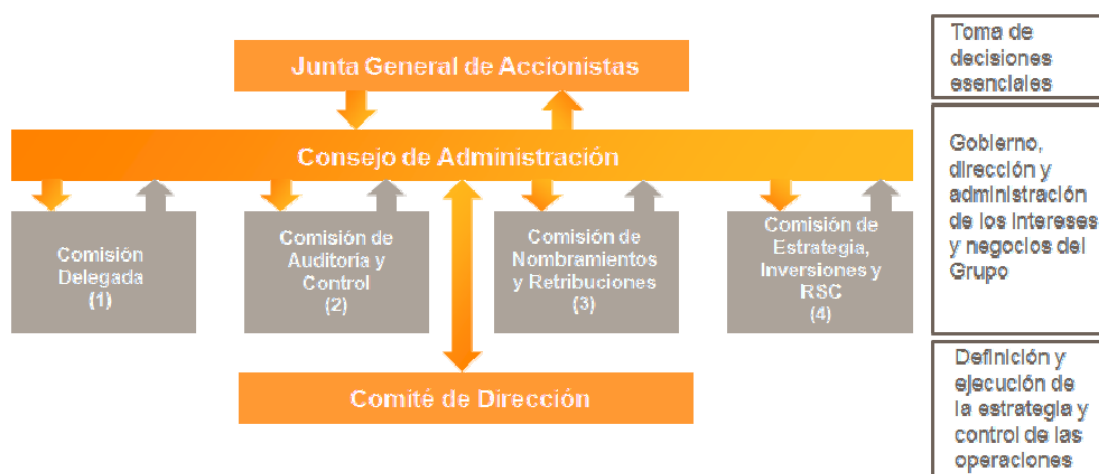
Junta General de Accionistas

Consejo de Administración

Comisión Delegada (1)

Comisión de Auditoria y Control (2)

Comisión de Nombramientos y Retribuciones (3)

Comisión de Estrategia, Inversiones y RSC (4)

Comité de Dirección

Toma de decisiones esenciales

Gobierno, dirección y administración de los intereses y negocios del Grupo

Definición y ejecución de la estrategia y control de las operaciones